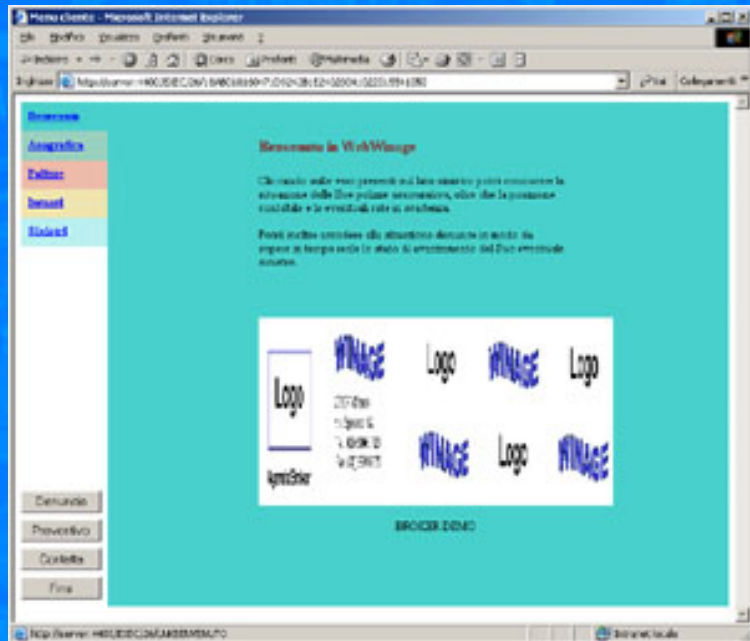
Menu cliente - Microsoft Internet Explorer

File Modifica Visualizza Preferiti Strumenti ?

Indietro Cerca Preferiti Multimedia

Indirizzo http://server:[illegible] Vai Collegamenti

Benvenuto

Anagrafica

Polizze

Sinistri

Sinistri

Benvenuto in WebWinage

Cliccando sulle voci presenti sul lato sinistro potrà conoscere la situazione delle Sue polizze assicurative, oltre che la posizione contabile e le eventuali rate in scadenza.

Potrà inoltre accedere alla situazione danni in modo da sapere in tempo reale lo stato di avanzamento del Suo eventuale sinistro.

Logo

WINAGE

Logo

WINAGE

Logo

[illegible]

WINAGE

Logo

WINAGE

AgenziaBroker

BROKER DEMO

Denuncia

Preventivo

Contatta

Fine

http://server:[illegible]

Intranet locale